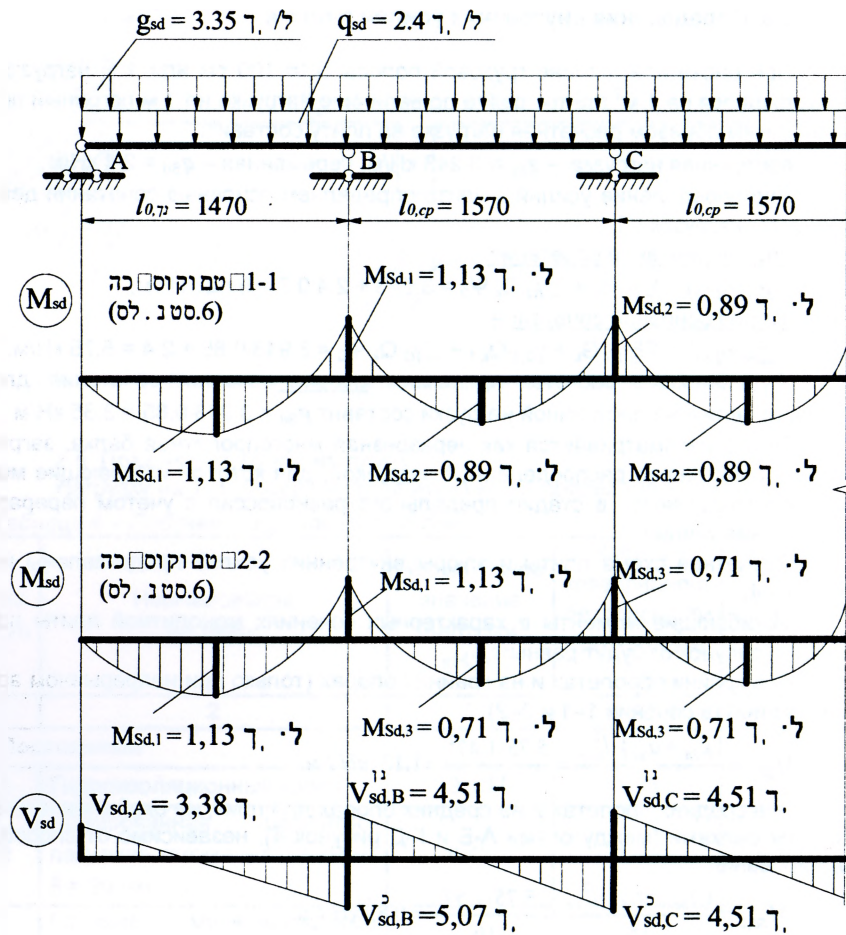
$g_{sd} = 3.35$ ך. /ל

$q_{sd} = 2.4$ ך. /ל

A

B

C

$l_{0,7ר} = 1470$

$l_{0,cp} = 1570$

$l_{0,cp} = 1570$

$M_{sd}$

1-1□טמוקוס□כה (6.סטנ.לס)

$M_{Sd,1} = 1,13$ ך. ·ל

$M_{Sd,2} = 0,89$ ך. ·ל

$M_{Sd,1} = 1,13$ ך. ·ל

$M_{Sd,2} = 0,89$ ך. ·ל

$M_{Sd,2} = 0,89$ ך. ·ל

$M_{sd}$

2-2□טמוקוס□כה (6.סטנ.לס)

$M_{Sd,1} = 1,13$ ך. ·ל

$M_{Sd,3} = 0,71$ ך. ·ל

$M_{Sd,1} = 1,13$ ך. ·ל

$M_{Sd,3} = 0,71$ ך. ·ל

$M_{Sd,3} = 0,71$ ך. ·ל

$V_{sd}$

$V_{sd,A} = 3,38$ ך.

$V^{נו}_{sd,B} = 4,51$ ך.

$V^{נו}_{sd,C} = 4,51$ ך.

$V^{כ}_{sd,B} = 5,07$ ך.

$V^{כ}_{sd,C} = 4,51$ ך.